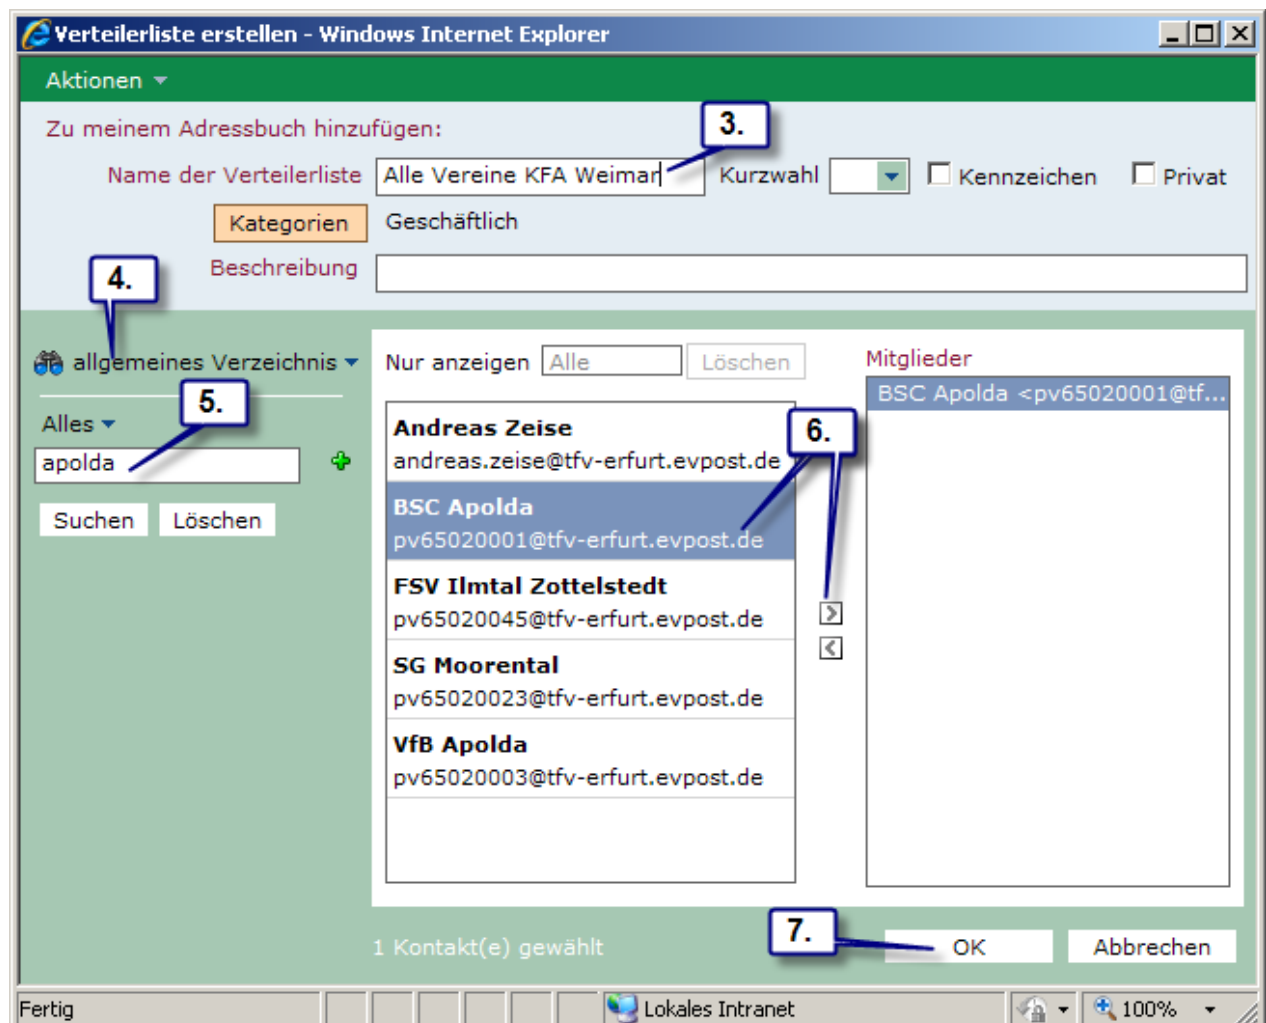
Verteilerliste erstellen - Windows Internet Explorer

Aktionen

Zu meinem Adressbuch hinzufügen:

3.

Name der Verteilerliste Alle Vereine KFA Weimar Kurzwahl Kennzeichen Privat

Kategorien Geschäftlich

4.

Beschreibung

allgemeines Verzeichnis

5.

Alles

apolda

Suchen Löschen

Nur anzeigen Alle Löschen

Andreas Zeise
andreas.zeise@tfv-erfurt.evpost.de

6.

BSC Apolda
pv65020001@tfv-erfurt.evpost.de

FSV Ilmtal Zottelstedt
pv65020045@tfv-erfurt.evpost.de

SG Moorental
pv65020023@tfv-erfurt.evpost.de

VfB Apolda
pv65020003@tfv-erfurt.evpost.de

Mitglieder

BSC Apolda <pv65020001@tf...

1 Kontakt(e) gewählt

7.

OK Abbrechen

Fertig Lokales Intranet 100%